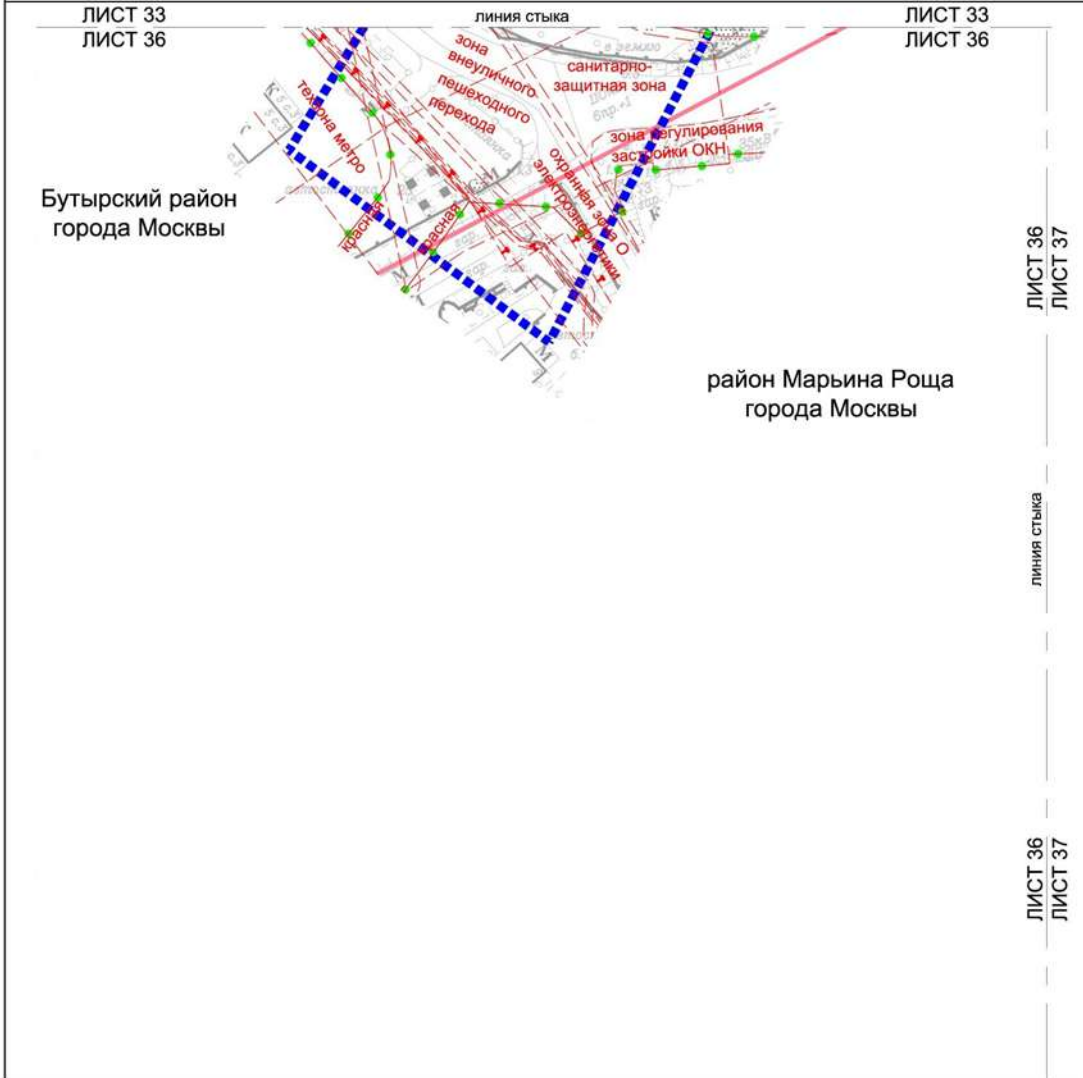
ЛИСТ 33
ЛИСТ 36

линия стыка

ЛИСТ 33
ЛИСТ 36

зона внеуличного пешеходного перехода

санитарно-защитная зона

зона регулирования застройки ОКН

техзона метро

красная

красная

охранная зона О электроэнергетики

Бутырский район города Москвы

ЛИСТ 36
ЛИСТ 37

район Марьина Роща города Москвы

линия стыка

ЛИСТ 36
ЛИСТ 37